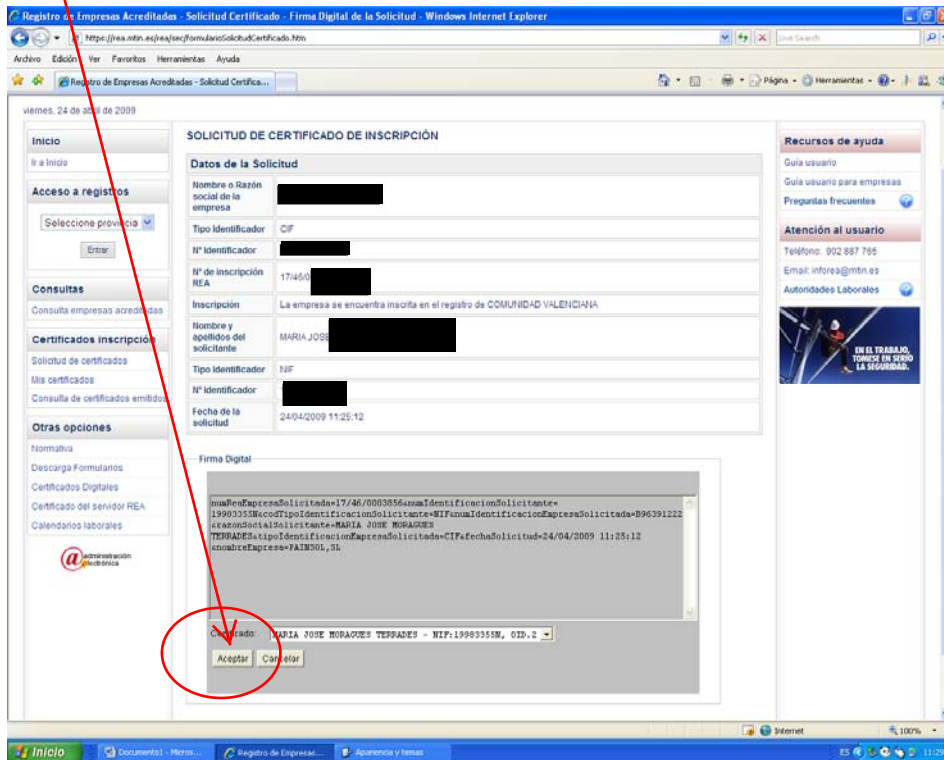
Registro de Empresas Acreditadas - Solicitud Certificado - Firma Digital de la Solicitud - Windows Internet Explorer

https://rea.mtin.es/rea/sec/formularioSolicitudCertificado.htm

Live Search

Archivo Edición Ver Favoritos Herramientas Ayuda

Registro de Empresas Acreditadas - Solicitud Certifica...

Página Herramientas

viernes, 24 de abril de 2009

Inicio
Ir a Inicio

Acceso a registros
Seleccione provincia
Entrar

Consultas
Consulta empresas acreditadas

Certificados inscripción
Solicitud de certificados
Mis certificados
Consulta de certificados emitidos

Otras opciones
Normativa
Descarga Formularios
Certificados Digitales
Certificado del servidor REA
Calendarios laborales

administración electrónica

SOLICITUD DE CERTIFICADO DE INSCRIPCIÓN

Datos de la Solicitud

| | |
|---|---|
| Nombre o Razón social de la empresa | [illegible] |
| Tipo Identificador | CIF |
| Nº Identificador | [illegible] |
| Nº de inscripción REA | 17/46/0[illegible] |
| Inscripción | La empresa se encuentra inscrita en el registro de COMUNIDAD VALENCIANA |
| Nombre y apellidos del solicitante | MARIA JOSE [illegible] |
| Tipo Identificador | NIF |
| Nº Identificador | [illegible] |
| Fecha de la solicitud | 24/04/2009 11:25:12 |

Firma Digital

numReaEmpresaSolicitada=17/46/0003856&numIdentificacionSolicitante=19983355N&codTipoIdentificacionSolicitante=NIF&numIdentificacionEmpresaSolicitada=B96391222&razonSocialSolicitante=MARIA JOSE MORAGUES TERRADES&tipoIdentificacionEmpresaSolicitada=CIF&fechaSolicitud=24/04/2009 11:25:12&nombreEmpresa=PAINSOL,SL

Certificado: MARIA JOSE MORAGUES TERRADES - NIF:19983355N, OID.2

Aceptar Cancelar

Recursos de ayuda
Guía usuario
Guía usuario para empresas
Preguntas frecuentes

Atención al usuario
Teléfono: 902 887 765
Email: inforea@mtin.es
Autoridades Laborales

EN EL TRABAJO, TOMESE EN SERIO LA SEGURIDAD.

Internet
100%

Inicio Documento1 - Micros... Registro de Empresas... Apariencia y temas
ES 11:29